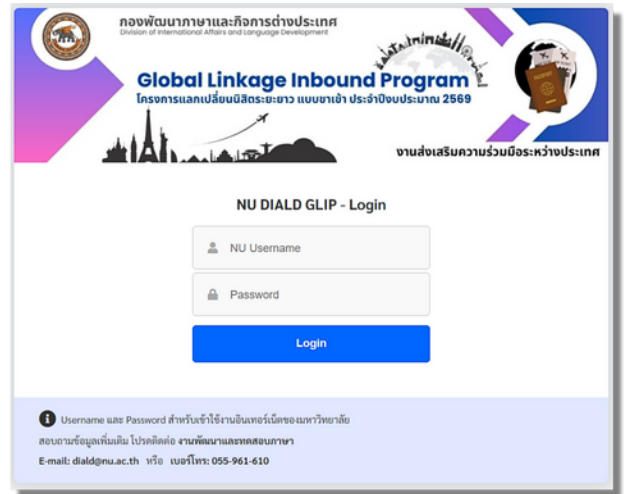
กองพัฒนาภาษาและกิจการต่างประเทศ
Division of International Affairs and Language Development

Global Linkage Inbound Program
โครงการแลกเปลี่ยนนิสิตระยะยาว แบบขาเข้า ประจำปีงบประมาณ 2569

งานส่งเสริมความร่วมมือระหว่างประเทศ

NU DIALD GLIP - Login

NU Username

Password

Login

Username และ Password สำหรับเข้าใช้งานอินเทอร์เน็ตของมหาวิทยาลัย
สอบถามข้อมูลเพิ่มเติม โปรดติดต่อ งานพัฒนาและทดสอบภาษา
E-mail: diald@nu.ac.th หรือ เบอร์โทร: 055-961-610